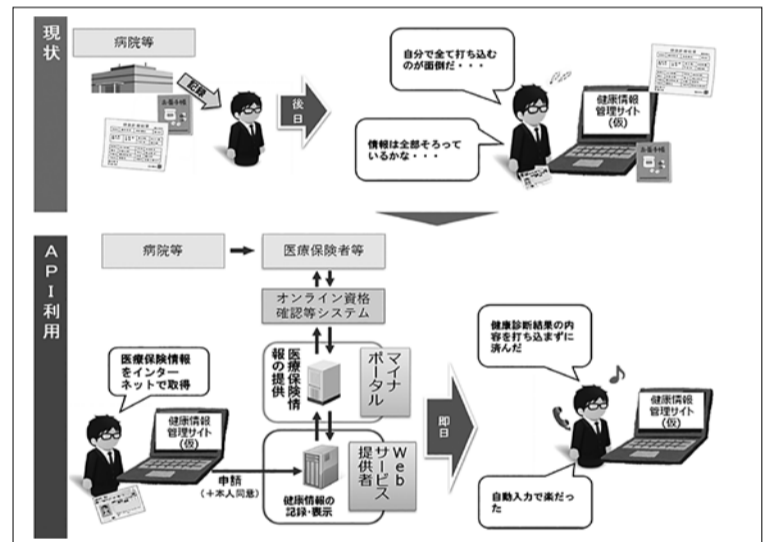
現状

病院等

記録

後日

自分で全て打ち込むのが面倒だ・・・

健康情報管理サイト(仮)

情報は全部そろっているかな・・・

お薬手帳

API利用

病院等

医療保険者等

オンライン資格確認等システム

医療保険情報の提供

マイナポータル

医療保険情報をインターネットで取得

健康情報管理サイト(仮)

申請
(+本人同意)

健康情報の記録・表示

Webサービス提供者

即日

健康診断結果の内容を打ち込まずに済んだ

健康情報管理サイト(仮)

自動入力で楽だった